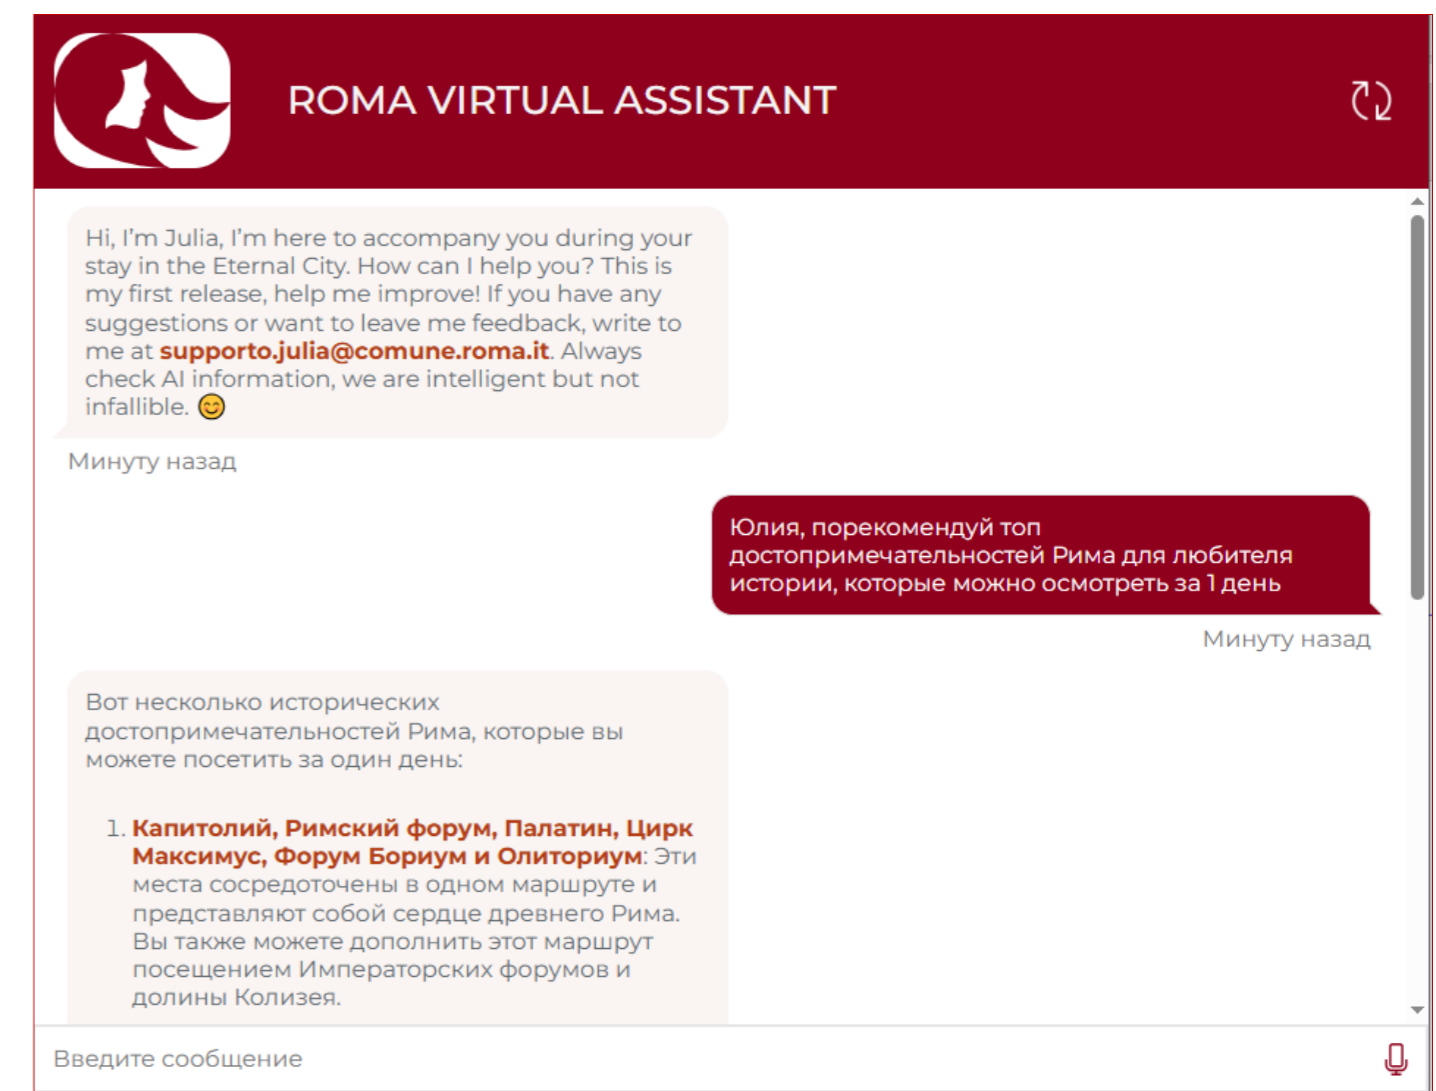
ROMA VIRTUAL ASSISTANT

Hi, I'm Julia, I'm here to accompany you during your stay in the Eternal City. How can I help you? This is my first release, help me improve! If you have any suggestions or want to leave me feedback, write to me at supporto.julia@comune.roma.it. Always check AI information, we are intelligent but not infallible. 😊

Минуту назад

Юлия, порекомендуй топ достопримечательностей Рима для любителя истории, которые можно осмотреть за 1 день

Минуту назад

Вот несколько исторических достопримечательностей Рима, которые вы можете посетить за один день:

1. Капитолий, Римский форум, Палатин, Цирк Максимус, Форум Бориум и Олиториум: Эти места сосредоточены в одном маршруте и представляют собой сердце древнего Рима. Вы также можете дополнить этот маршрут посещением Императорских форумов и долины Колизея.

Введите сообщение